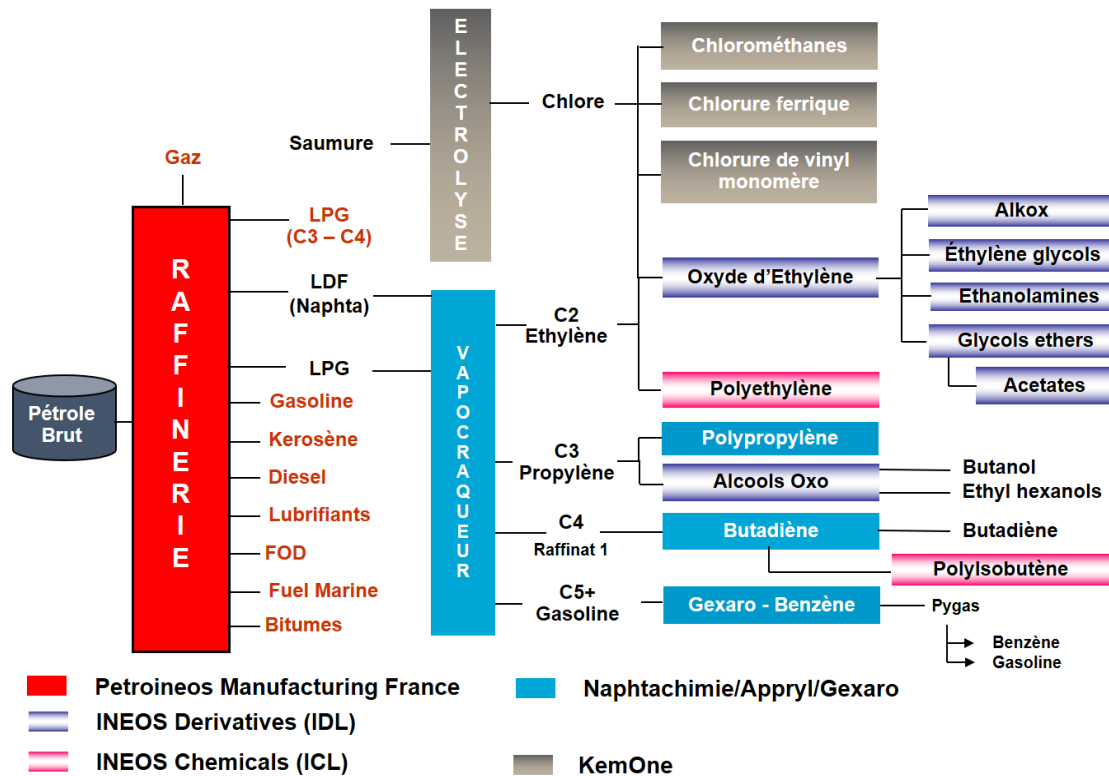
Pétrole Brut

Gaz

RAFFINERIE

LPG (C3 – C4)
LDF (Naphta)
LPG
Gasoline
Kerosène
Diesel
Lubrifiants
FOD
Fuel Marine
Bitumes

Saumure

ELECTROLYSE

Chlore

Chlorométhanes
Chlorure ferrique
Chlorure de vinyl monomère

VAPOCRAQUEUR

C2 Ethylène

Oxyde d'Ethylène
Alkox
Éthylène glycols
Ethanolamines
Glycols ethers
Acetates
Polyethylène

C3 Propylène

Polypropylène
Alcools Oxo
Butanol
Ethyl hexanols

C4 Raffinat 1

Butadiène
Butadiène
PolyIsobutène

C5+ Gasoline

Gexaro - Benzène
Pygas
Benzène
Gasoline

Petroineos Manufacturing France
INEOS Derivatives (IDL)
INEOS Chemicals (ICL)
Naphtachimie/Appryl/Gexaro
KemOne